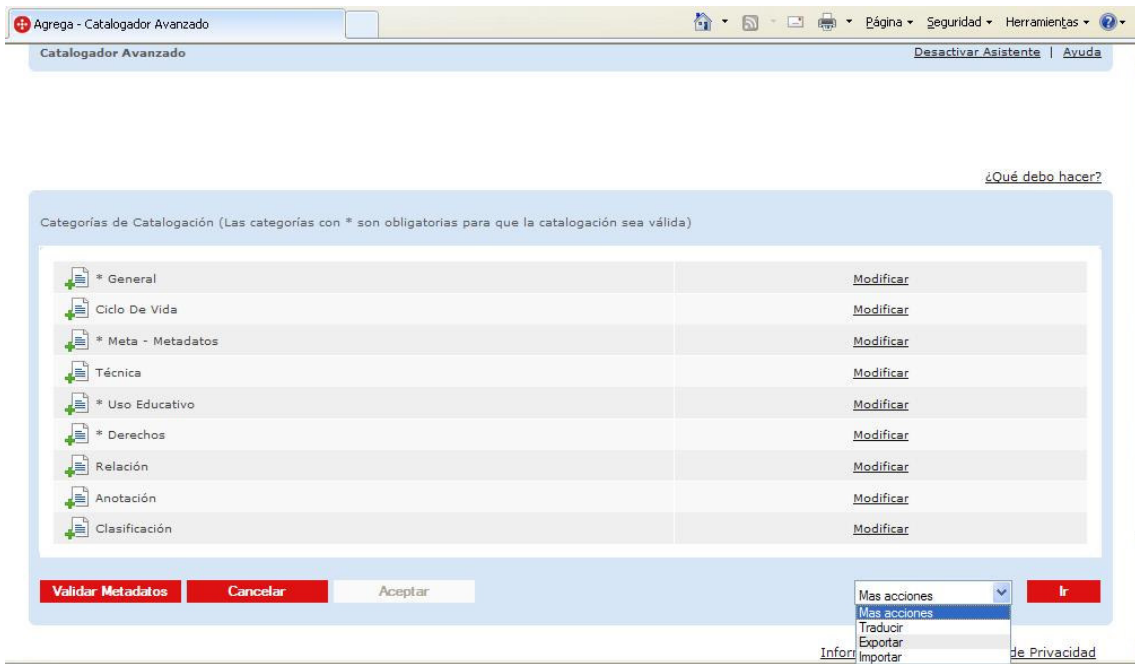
Agrega - Catalogador Avanzado

Página ▾ Seguridad ▾ Herramientas ▾

Catalogador Avanzado

Desactivar Asistente | Ayuda

¿Qué debo hacer?

Categorías de Catalogación (Las categorías con * son obligatorias para que la catalogación sea válida)

| | |
|---|---|
| * General | Modificar |
| Ciclo De Vida | Modificar |
| * Meta - Metadatos | Modificar |
| Técnica | Modificar |
| * Uso Educativo | Modificar |
| * Derechos | Modificar |
| Relación | Modificar |
| Anotación | Modificar |
| Clasificación | Modificar |

Validar Metadatos Cancelar Aceptar

Mas acciones
Mas acciones
Traducir
Exportar
Importar

Ir

Infor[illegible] de Privacidad